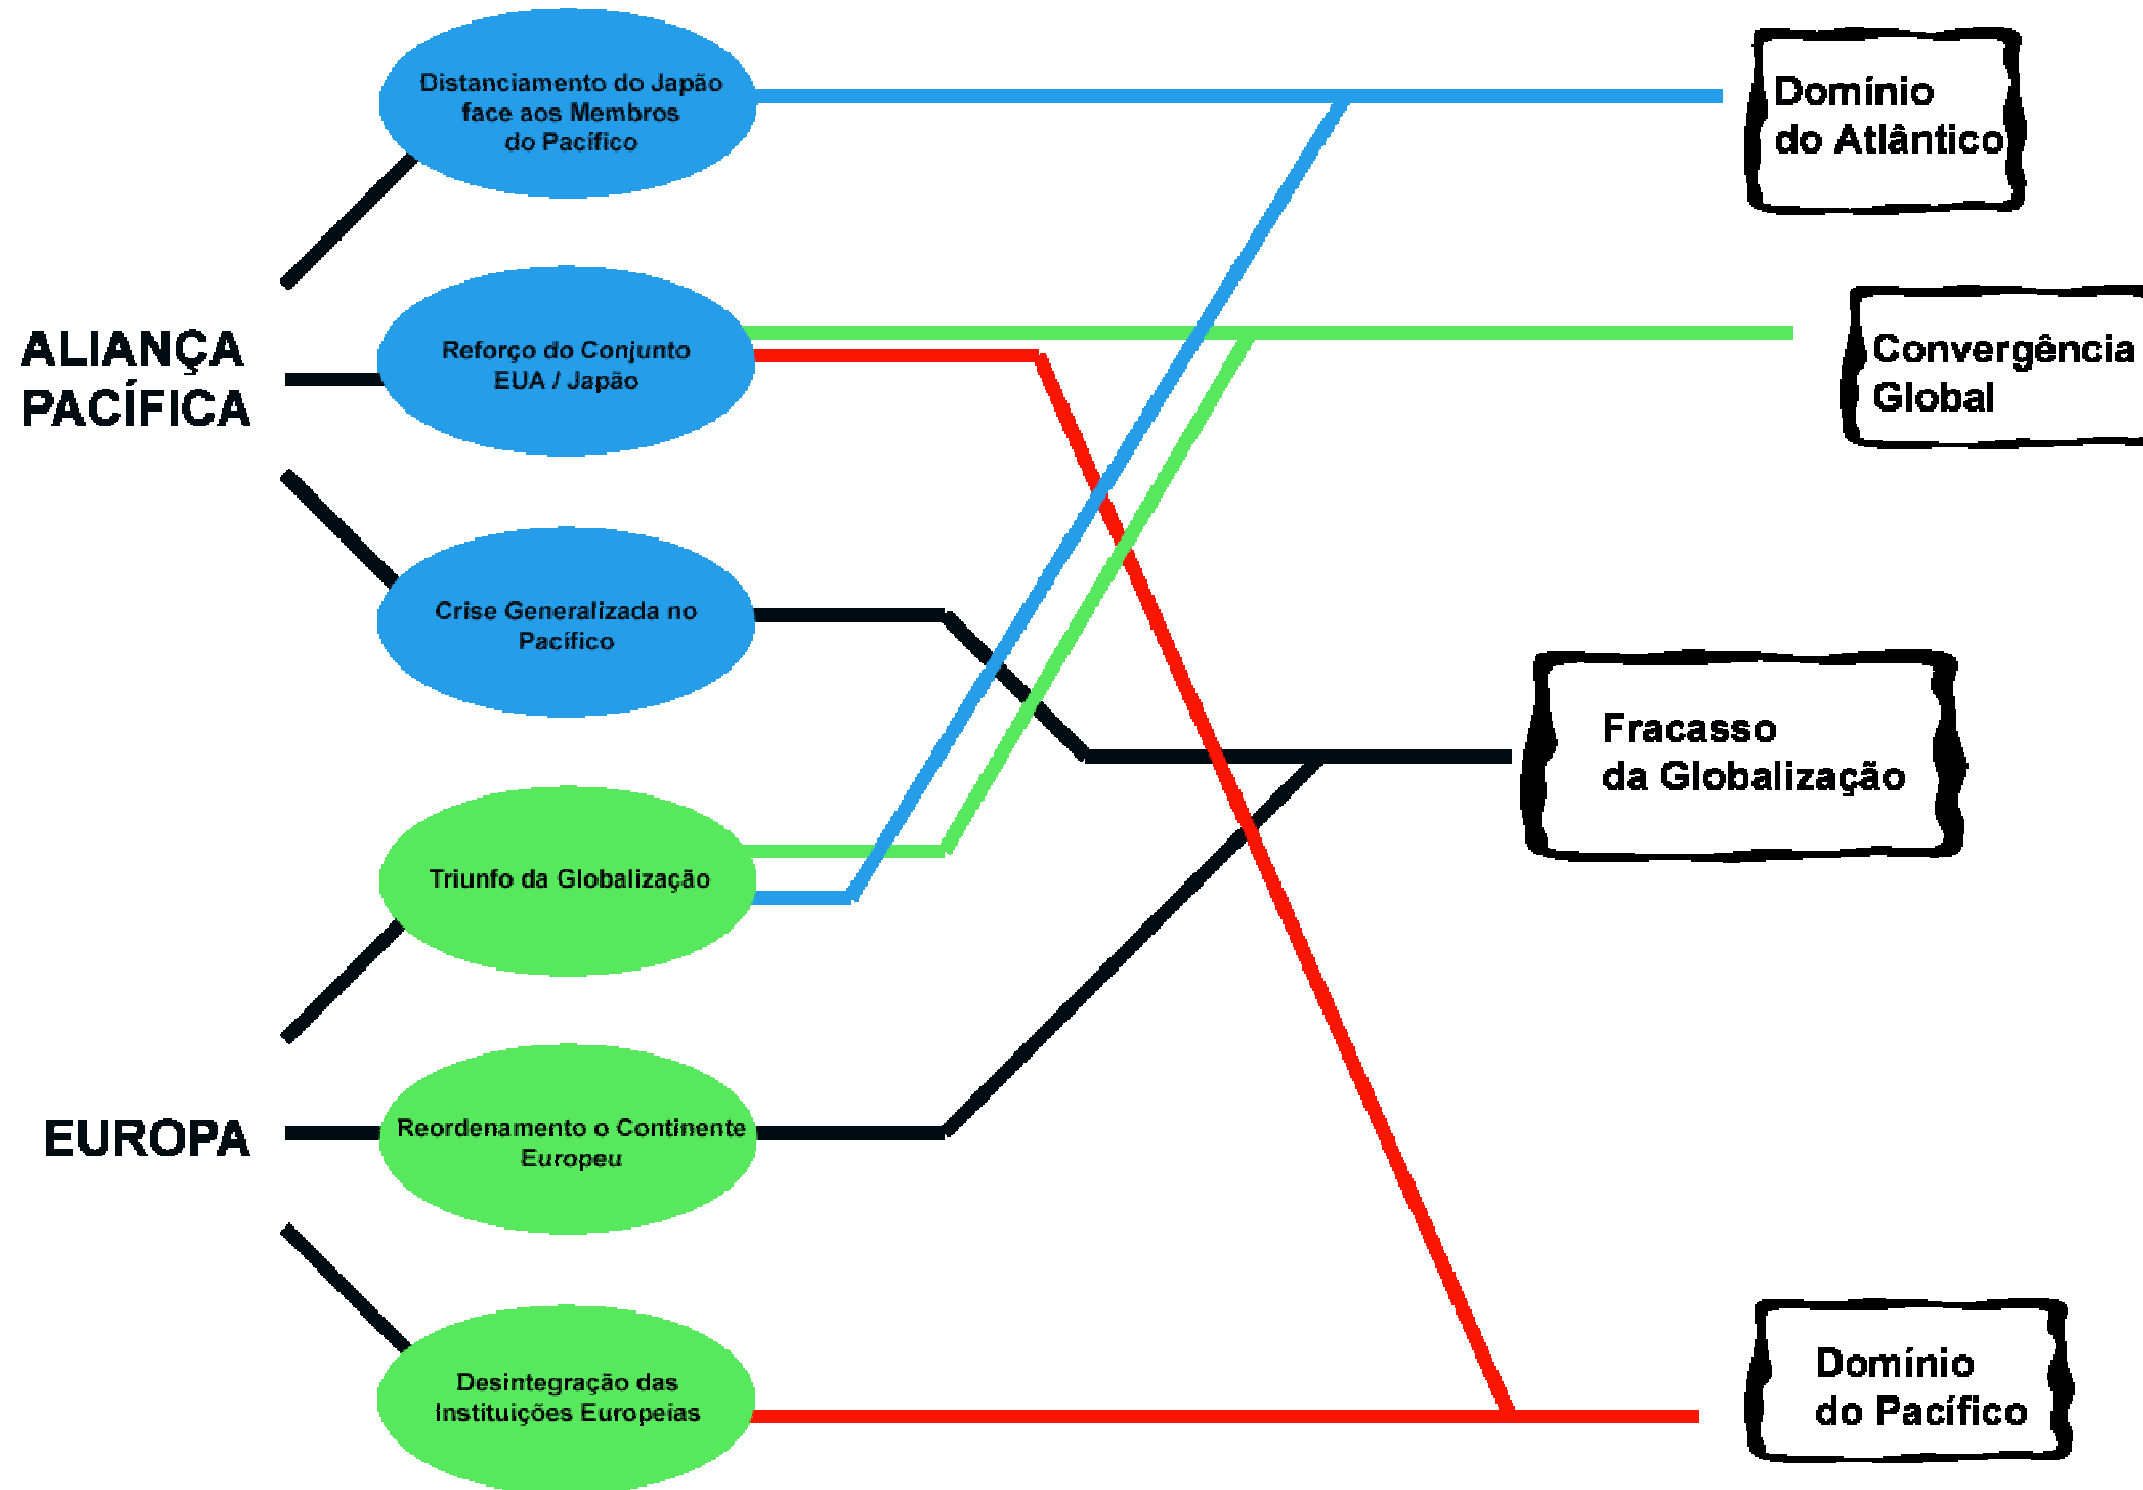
ALIANÇA PACÍFICA

Distanciamento do Japão face aos Membros do Pacífico

Reforço do Conjunto EUA / Japão

Crise Generalizada no Pacífico

EUROPA

Triunfo da Globalização

Reordenamento o Continente Europeu

Desintegração das Instituições Europeias

Domínio do Atlântico

Convergência Global

Fracasso da Globalização

Domínio do Pacífico